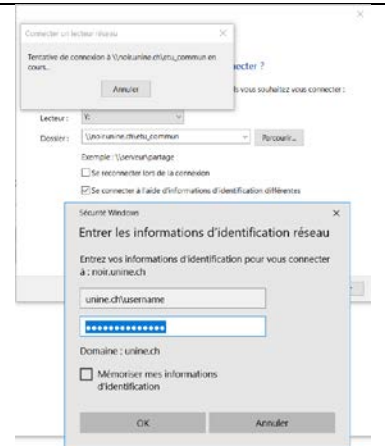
Connecter un lecteur réseau

Tentative de connexion à \\noir.unine.ch\etu_commun en cours...

Annuler

ecter ?

s vous souhaitez vous connecter :

Lecteur : Y:

Dossier : \\noir.unine.ch\etu_commun

Parcourir...

Exemple : \\serveur\partage

Se reconnecter lors de la connexion

Se connecter à l'aide d'informations d'identification différentes

Sécurité Windows

Entrer les informations d'identification réseau

Entrez vos informations d'identification pour vous connecter à : noir.unine.ch

unine.ch\username

••••••••••••••

Domaine : unine.ch

Mémoriser mes informations d'identification

OK

Annuler